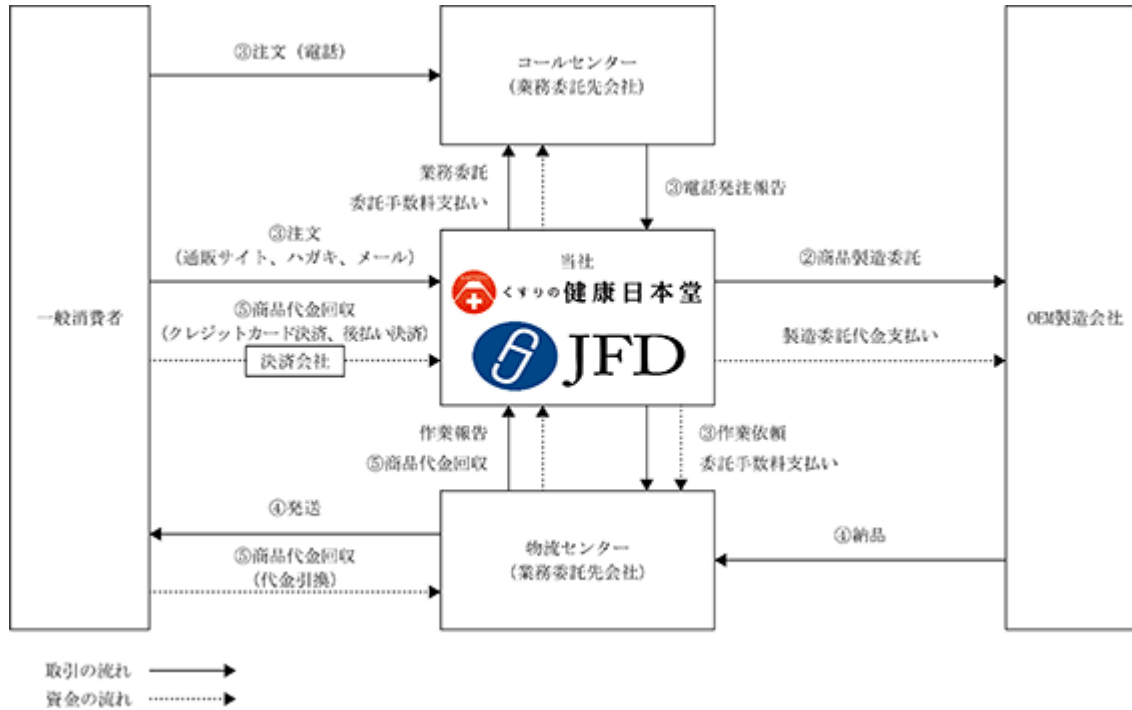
一般消費者

③注文（電話）

コールセンター
（業務委託先会社）

業務委託
委託手数料支払い

③電話発注報告

③注文
（通販サイト、ハガキ、メール）

⑤商品代金回収
（クレジットカード決済、後払い決済）

決済会社

当社
くすりの健康日本堂
JFD

②商品製造委託

製造委託代金支払い

OEM製造会社

作業報告
⑤商品代金回収

③作業依頼
委託手数料支払い

④発送

⑤商品代金回収
（代金引換）

物流センター
（業務委託先会社）

④納品

取引の流れ
資金の流れ